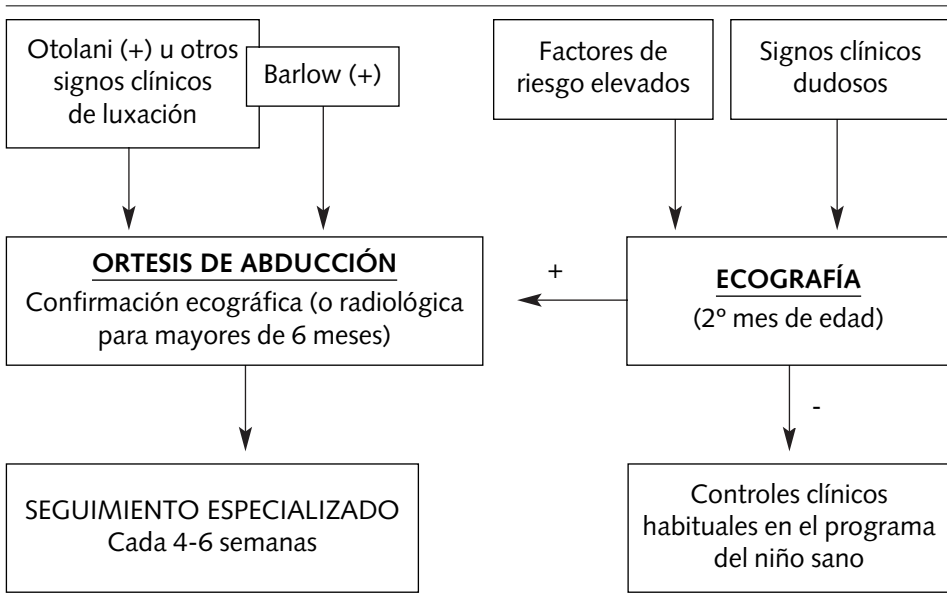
Otolani (+) u otros signos clínicos de luxación

Barlow (+)

Factores de riesgo elevados

Signos clínicos dudosos

ORTESIS DE ABDUCCIÓN
Confirmación ecográfica (o radiológica para mayores de 6 meses)

+

ECOGRAFÍA
(2º mes de edad)

-

SEGUIMIENTO ESPECIALIZADO
Cada 4-6 semanas

Controles clínicos habituales en el programa del niño sano